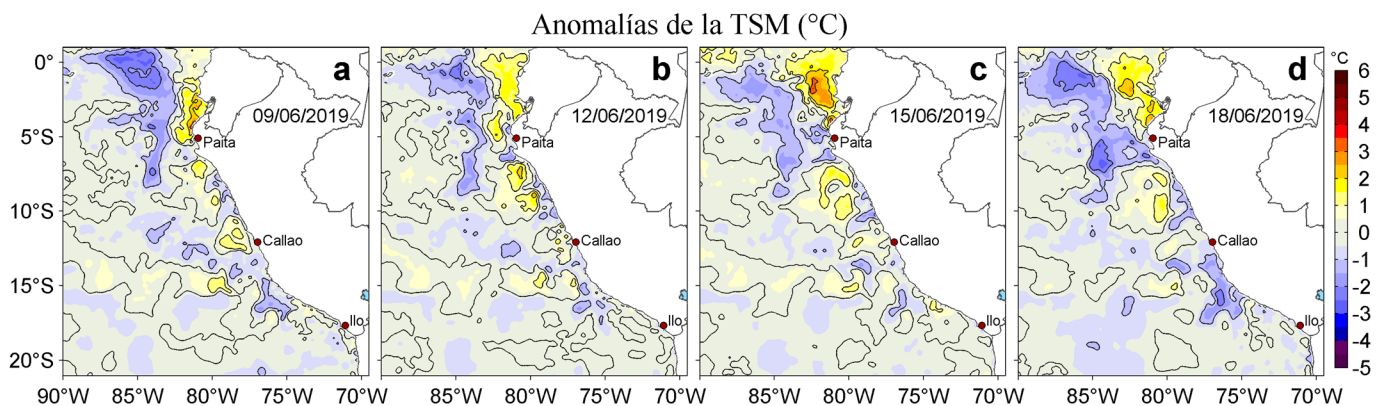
Anomalías de la TSM (°C)

0°
5°S
10°S
15°S
20°S

a
09/06/2019
Paita
Callao
Ilo

b
12/06/2019
Paita
Callao
Ilo

c
15/06/2019
Paita
Callao
Ilo

d
18/06/2019
Paita
Callao
Ilo

90°W 85°W 80°W 75°W 70°W
85°W 80°W 75°W 70°W
85°W 80°W 75°W 70°W
85°W 80°W 75°W 70°W

°C
6
5
4
3
2
1
0
-1
-2
-3
-4
-5